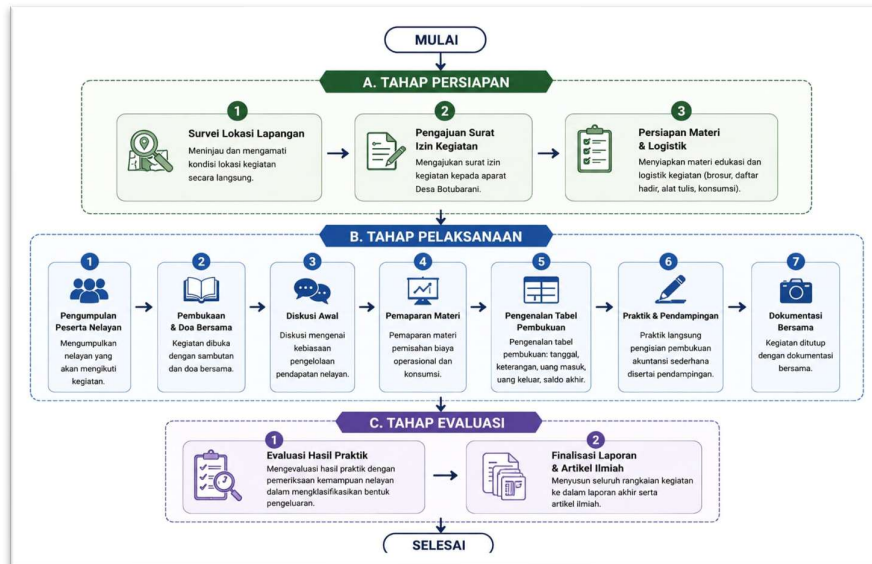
MULAI

A. TAHAP PERSIAPAN

1
Survei Lokasi Lapangan
Meninjau dan mengamati kondisi lokasi kegiatan secara langsung.

2
Pengajuan Surat Izin Kegiatan
Mengajukan surat izin kegiatan kepada aparat Desa Botubarani.

3
Persiapan Materi & Logistik
Menyiapkan materi edukasi dan logistik kegiatan (brosur, daftar hadir, alat tulis, konsumsi).

B. TAHAP PELAKSANAAN

1
Pengumpulan Peserta Nelayan
Mengumpulkan nelayan yang akan mengikuti kegiatan.

2
Pembukaan & Doa Bersama
Kegiatan dibuka dengan sambutan dan doa bersama.

3
Diskusi Awal
Diskusi mengenai kebiasaan pengelolaan pendapatan nelayan.

4
Pemaparan Materi
Pemaparan materi pemisahan biaya operasional dan konsumsi.

5
Pengenalan Tabel Pembukuan
Pengenalan tabel pembukuan: tanggal, keterangan, uang masuk, uang keluar, saldo akhir.

6
Praktik & Pendampingan
Praktik langsung pengisian pembukuan akuntansi sederhana disertai pendampingan.

7
Dokumentasi Bersama
Kegiatan ditutup dengan dokumentasi bersama.

C. TAHAP EVALUASI

1
Evaluasi Hasil Praktik
Mengevaluasi hasil praktik dengan pemeriksaan kemampuan nelayan dalam mengklasifikasikan bentuk pengeluaran.

2
Finalisasi Laporan & Artikel Ilmiah
Menyusun seluruh rangkaian kegiatan ke dalam laporan akhir serta artikel ilmiah.

SELESAI